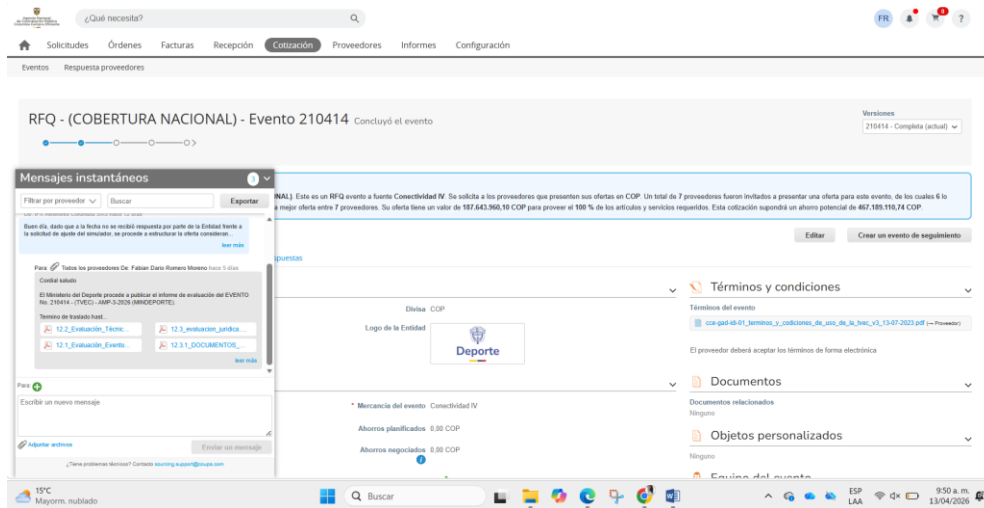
¿Qué necesita?

FR 0 ?

Solicitudes Órdenes Facturas Recepción Cotización Proveedores Informes Configuración

Eventos Respuesta proveedores

RFQ - (COBERTURA NACIONAL) - Evento 210414 Concluyó el evento

Versiones
210414 - Completa (actual)

Mensajes instantáneos 3

Filtrar por proveedor Buscar Exportar

Buen día, dado que a la fecha no se recibió respuesta por parte de la Entidad frente a la solicitud de ajuste del simulador, se procede a estructurar la oferta consideran... leer más

Para Todos los proveedores De: Fabian Dario Romero Moreno hace 5 días

Cordial saludo

El Ministerio del Deporte procede a publicar el informe de evaluación del EVENTO No. 210414 - (TVEC) - AMP-3-2026 (MINDEPORTE).

Termino de traslado hast...

12.2_Evaluación_Técnic... 12.3_evaluacion_juridica...
12.1_Evaluación_Evento... 12.3.1_DOCUMENTOS_...
leer más

Para

Escribir un nuevo mensaje

Adjuntar archivos Enviar un mensaje

¿Tiene problemas técnicos? Contacto sourcing.support@coupa.com

NAL) Este es un RFQ evento a fuente Conectividad IV. Se solicita a los proveedores que presenten sus ofertas en COP. Un total de 7 proveedores fueron invitados a presentar una oferta para este evento, de los cuales 6 lo a mejor oferta entre 7 proveedores. Su oferta tiene un valor de 187.643.960,10 COP para proveer el 100 % de los artículos y servicios requeridos. Esta cotización supondrá un ahorro potencial de 467.189.110,74 COP.

Editar Crear un evento de seguimiento

puestas

Divisa COP
Logo de la Entidad Deporte

* Mercancía del evento Conectividad IV
Ahorros planificados 0,00 COP
Ahorros negociados 0,00 COP

Términos y condiciones
Términos del evento
cce-gad-idi-01_terminos_y_codiciones_de_uso_de_la_tvec_v3_13-07-2023.pdf (— Proveedor)
El proveedor deberá aceptar los términos de forma electrónica

Documentos
Documentos relacionados
Ninguno

Objetos personalizados
Ninguno

Equipo del evento

15°C Mayorm. nublado Buscar ESP LAA 9:50 a. m. 13/04/2026